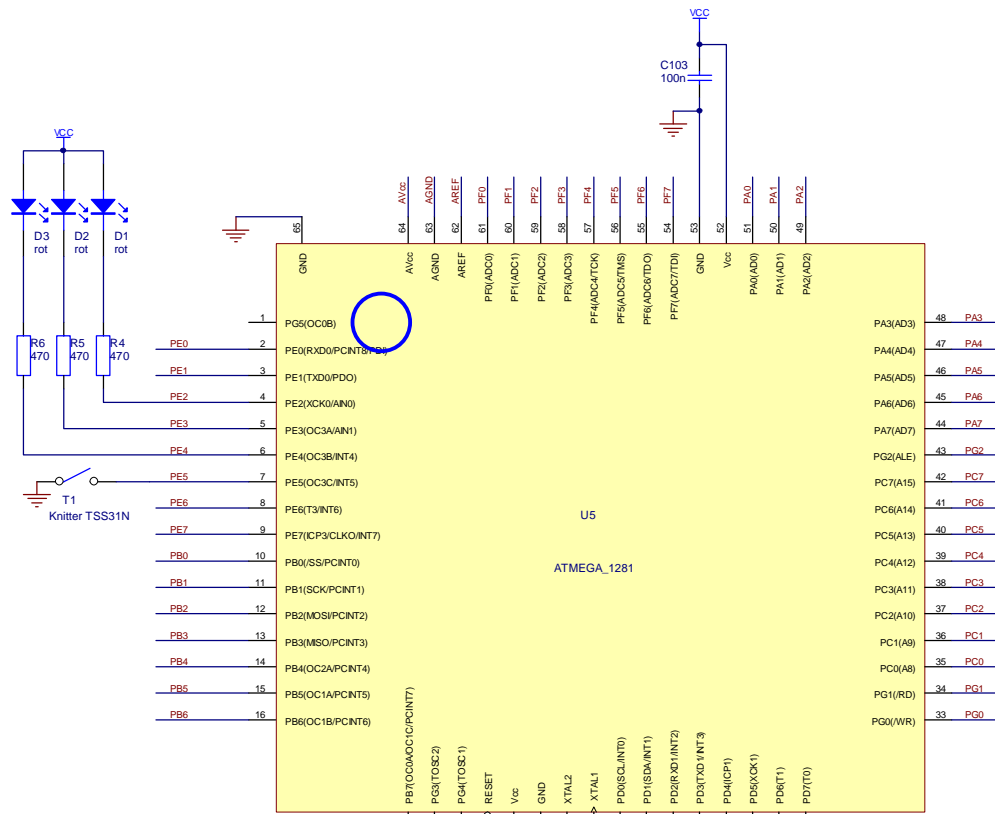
VCC

C103
100n

VCC

D3 rot
D2 rot
D1 rot

R6 470
R5 470
R4 470

AVcc AGND AREF PF0 PF1 PF2 PF3 PF4 PF5 PF6 PF7 PA0 PA1 PA2

65 64 63 62 61 60 59 58 57 56 55 54 53 52 51 50 49

GND AVcc AGND AREF PF0(ADC0) PF1(ADC1) PF2(ADC2) PF3(ADC3) PF4(ADC4/TCK) PF5(ADC5/TMS) PF6(ADC6/TDO) PF7(ADC7/TDI) GND Vcc PA0(AD0) PA1(AD1) PA2(AD2)

1 PG5(OC0B)
PE0 2 PE0(RXD0/PCINT8/PDI)
PE1 3 PE1(TXD0/PDO)
PE2 4 PE2(XCK0/AIN0)
PE3 5 PE3(OC3A/AIN1)
PE4 6 PE4(OC3B/INT4)
PE5 7 PE5(OC3C/INT5)
T1
Knitter TSS31N
PE6 8 PE6(T3/INT6)
PE7 9 PE7(ICP3/CLKO/INT7)
PB0 10 PB0(/SS/PCINT0)
PB1 11 PB1(SCK/PCINT1)
PB2 12 PB2(MOSI/PCINT2)
PB3 13 PB3(MISO/PCINT3)
PB4 14 PB4(OC2A/PCINT4)
PB5 15 PB5(OC1A/PCINT5)
PB6 16 PB6(OC1B/PCINT6)

U5

ATMEGA_1281

PA3(AD3) 48 PA3
PA4(AD4) 47 PA4
PA5(AD5) 46 PA5
PA6(AD6) 45 PA6
PA7(AD7) 44 PA7
PG2(ALE) 43 PG2
PC7(A15) 42 PC7
PC6(A14) 41 PC6
PC5(A13) 40 PC5
PC4(A12) 39 PC4
PC3(A11) 38 PC3
PC2(A10) 37 PC2
PC1(A9) 36 PC1
PC0(A8) 35 PC0
PG1(/RD) 34 PG1
PG0(/WR) 33 PG0

PB7(OC0A/OC1C/PCINT7) PG3(TOSC2) PG4(TOSC1) RESET Vcc GND XTAL2 XTAL1 PD0(SCL/INT0) PD1(SDA/INT1) PD2(RXD1/INT2) PD3(TXD1/INT3) PD4(ICP1) PD5(XCK1) PD6(T1) PD7(T0)